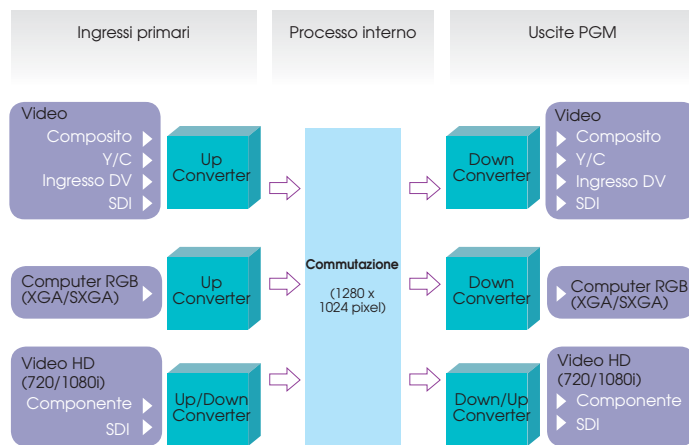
Ingressi primari

Processo interno

Uscite PGM

Video
Composito
Y/C
Ingresso DV
SDI

Up Converter

Computer RGB (XGA/SXGA)

Up Converter

Video HD (720/1080i)
Componente
SDI

Up/Down Converter

Commutazione

(1280 x 1024 pixel)

Down Converter

Down Converter

Down/Up Converter

Video
Composito
Y/C
Ingresso DV
SDI

Computer RGB (XGA/SXGA)

Video HD (720/1080i)
Componente
SDI